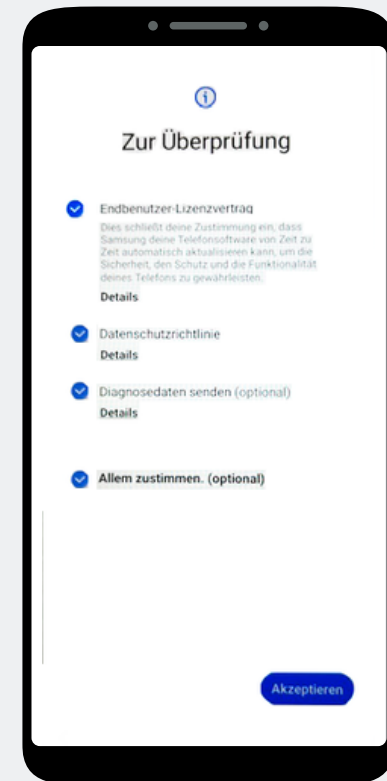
Zur Überprüfung

Endbenutzer-Lizenzvertrag

Dies schließt deine Zustimmung ein, dass Samsung deine Telefonsoftware von Zeit zu Zeit automatisch aktualisieren kann, um die Sicherheit, den Schutz und die Funktionalität deines Telefons zu gewährleisten.

Details

Datenschutzrichtlinie

Details

Diagnosedaten senden (optional)

Details

Allem zustimmen. (optional)

Akzeptieren